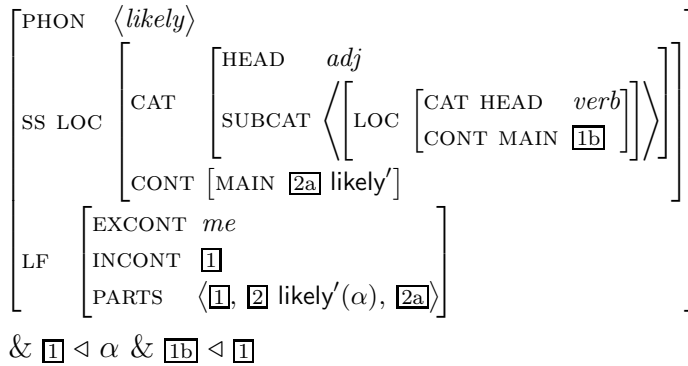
$\begin{bmatrix} \text{PHON} & \langle \textit{likely} \rangle \\ \text{SS LOC} & \begin{bmatrix} \text{CAT} & \begin{bmatrix} \text{HEAD} & adj \\ \text{SUBCAT} & \left\langle \begin{bmatrix} \text{LOC} & \begin{bmatrix} \text{CAT HEAD} & verb \\ \text{CONT MAIN} & \boxed{1b} \end{bmatrix} \end{bmatrix} \right\rangle \end{bmatrix} \\ \text{CONT} & \begin{bmatrix} \text{MAIN} & \boxed{2a} \ \mathsf{likely}' \end{bmatrix} \end{bmatrix} \\ \text{LF} & \begin{bmatrix} \text{EXCONT} & me \\ \text{INCONT} & \boxed{1} \\ \text{PARTS} & \langle \boxed{1}, \boxed{2} \ \mathsf{likely}'(\alpha), \boxed{2a} \rangle \end{bmatrix} \end{bmatrix}$

$\& \ \boxed{1} \triangleleft \alpha \ \& \ \boxed{1b} \triangleleft \boxed{1}$